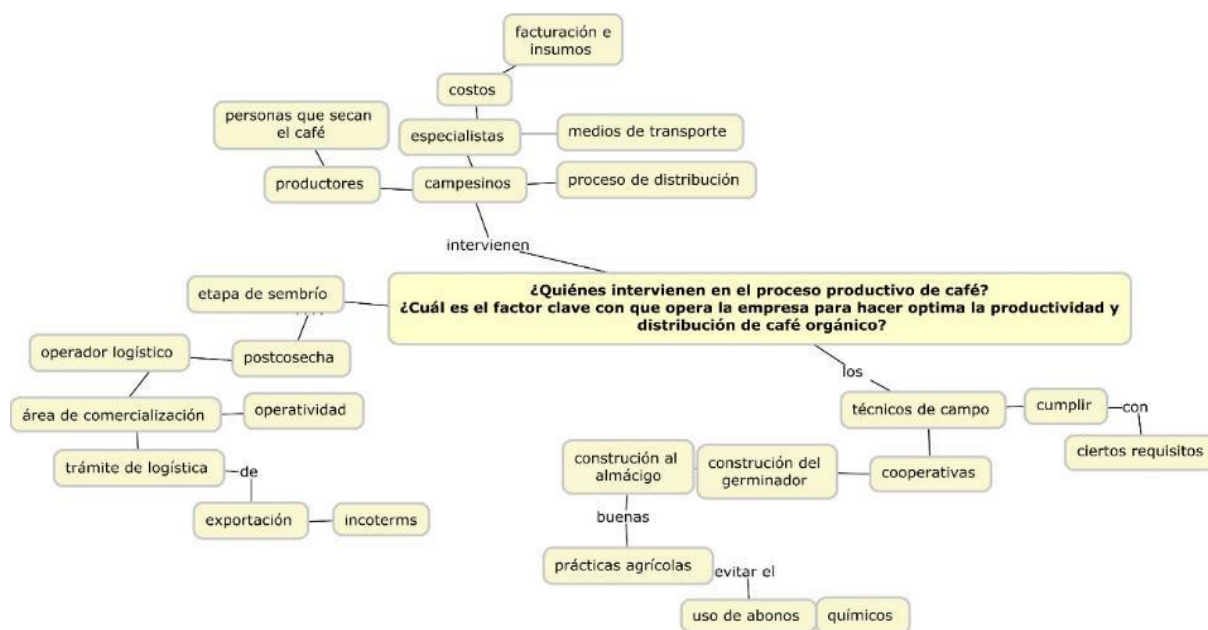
facturación e insumos

costos

personas que secan el café

especialistas

medios de transporte

productores

campesinos

proceso de distribución

intervienen

¿Quiénes intervienen en el proceso productivo de café?
¿Cuál es el factor clave con que opera la empresa para hacer optima la productividad y distribución de café orgánico?

etapa de sembrío

operador logístico

postcosecha

área de comercialización

operatividad

trámite de logística

de

exportación

incoterms

los

técnicos de campo

cumplir

con

ciertos requisitos

construción al almácigo

construción del germinador

cooperativas

buenas

prácticas agrícolas

evitar el

uso de abonos

químicos